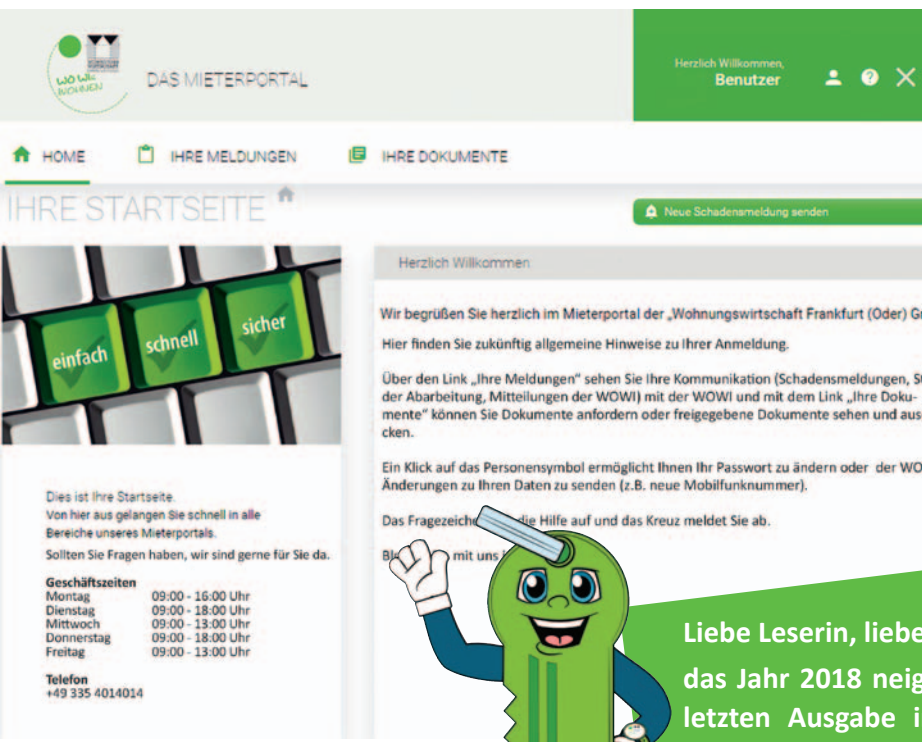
WO WI WOHNEN

DAS MIETERPORTAL

Herzlich Willkommen,
Benutzer

HOME IHRE MELDUNGEN IHRE DOKUMENTE

IHRE STARTSEITE

Neue Schadensmeldung senden

einfach schnell sicher

Dies ist Ihre Startseite.
Von hier aus gelangen Sie schnell in alle Bereiche unseres Mieterportals.
Sollten Sie Fragen haben, wir sind gerne für Sie da.

Geschäftszeiten

| | |
|---|---|
| Montag | 09:00 - 16:00 Uhr |
| Dienstag | 09:00 - 18:00 Uhr |
| Mittwoch | 09:00 - 13:00 Uhr |
| Donnerstag | 09:00 - 18:00 Uhr |
| Freitag | 09:00 - 13:00 Uhr |

Telefon
+49 335 4014014

Herzlich Willkommen

Wir begrüßen Sie herzlich im Mieterportal der „Wohnungswirtschaft Frankfurt (Oder) G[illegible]

Hier finden Sie zukünftig allgemeine Hinweise zu Ihrer Anmeldung.

Über den Link „Ihre Meldungen" sehen Sie Ihre Kommunikation (Schadensmeldungen, S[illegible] der Abarbeitung, Mitteilungen der WOWI) mit der WOWI und mit dem Link „Ihre Dokumente" können Sie Dokumente anfordern oder freigegebene Dokumente sehen und aus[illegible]cken.

Ein Klick auf das Personensymbol ermöglicht Ihnen Ihr Passwort zu ändern oder der WO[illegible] Änderungen zu Ihren Daten zu senden (z.B. neue Mobilfunknummer).

Das Fragezeiche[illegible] die Hilfe auf und das Kreuz meldet Sie ab.

Bl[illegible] mit uns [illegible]

Liebe Leserin, liebe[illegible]
das Jahr 2018 neig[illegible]
letzten Ausgabe i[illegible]